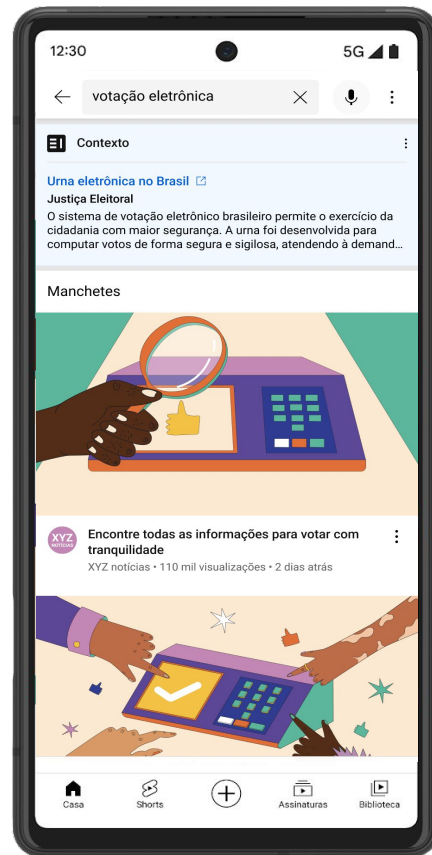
12:30

5G

votação eletrônica

Contexto

Urna eletrônica no Brasil

Justiça Eleitoral

O sistema de votação eletrônico brasileiro permite o exercício da cidadania com maior segurança. A urna foi desenvolvida para computar votos de forma segura e sigilosa, atendendo à demand...

Manchetes

XYZ NOTÍCIAS

Encontre todas as informações para votar com tranquilidade

XYZ notícias • 110 mil visualizações • 2 dias atrás

Casa

Shorts

Assinaturas

Biblioteca